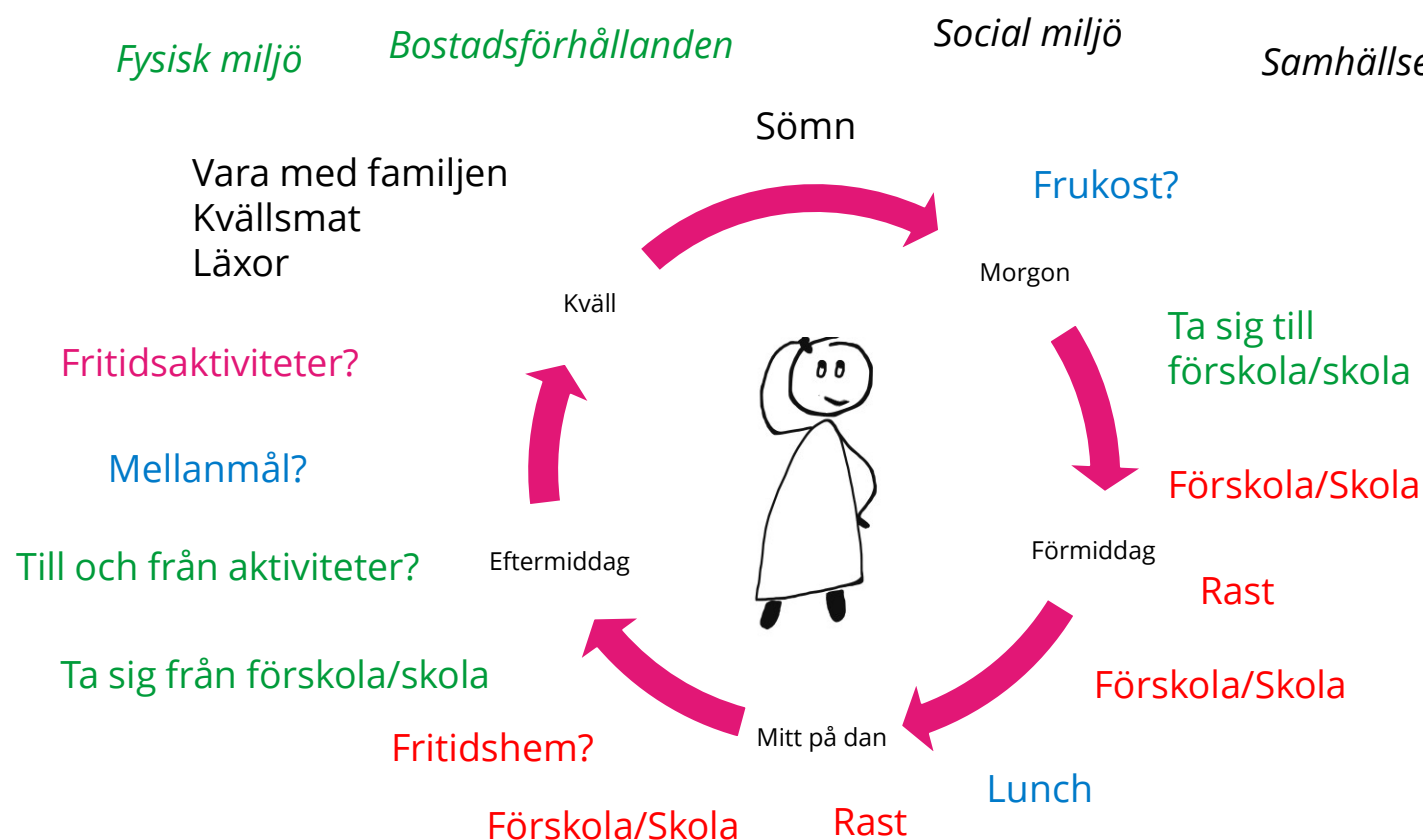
Fysisk miljö Bostadsförhållanden Social miljö Samhällse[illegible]

Sömn

Vara med familjen
Kvällsmat
Läxor

Frukost?

Morgon

Kväll

Ta sig till förskola/skola

Fritidsaktiviteter?

Förskola/Skola

Mellanmål?

Förmiddag

Till och från aktiviteter?

Eftermiddag

Rast

Förskola/Skola

Ta sig från förskola/skola

Mitt på dan

Fritidshem?

Lunch

Förskola/Skola

Rast